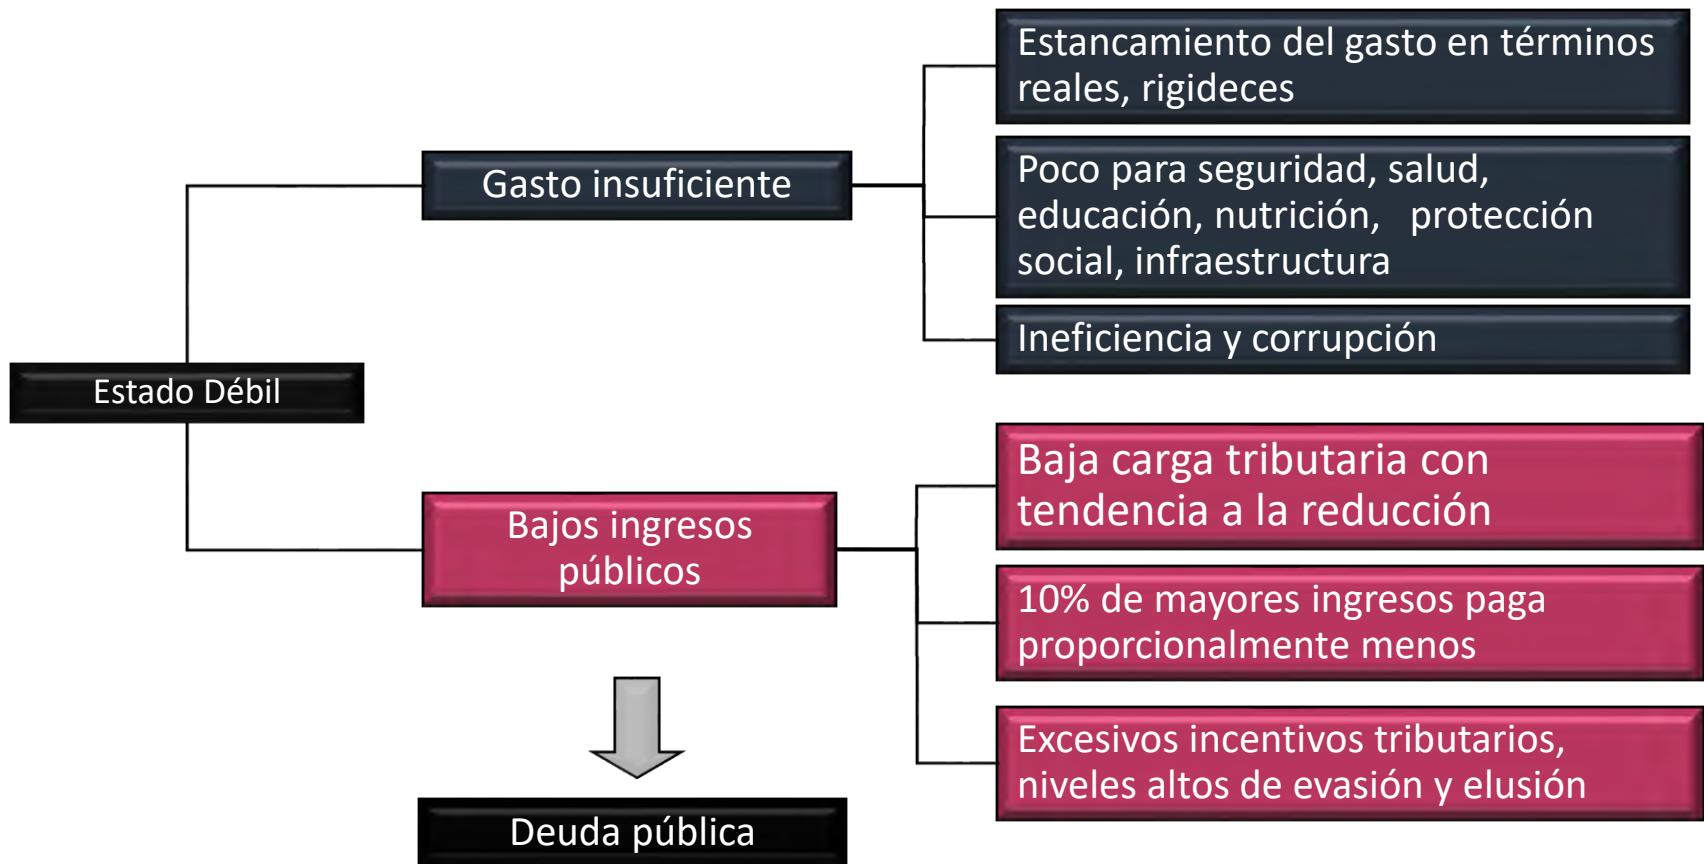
Estado Débil

Gasto insuficiente

Estancamiento del gasto en términos reales, rigideces

Poco para seguridad, salud, educación, nutrición, protección social, infraestructura

Ineficiencia y corrupción

Bajos ingresos públicos

Baja carga tributaria con tendencia a la reducción

10% de mayores ingresos paga proporcionalmente menos

Excesivos incentivos tributarios, niveles altos de evasión y elusión

Deuda pública